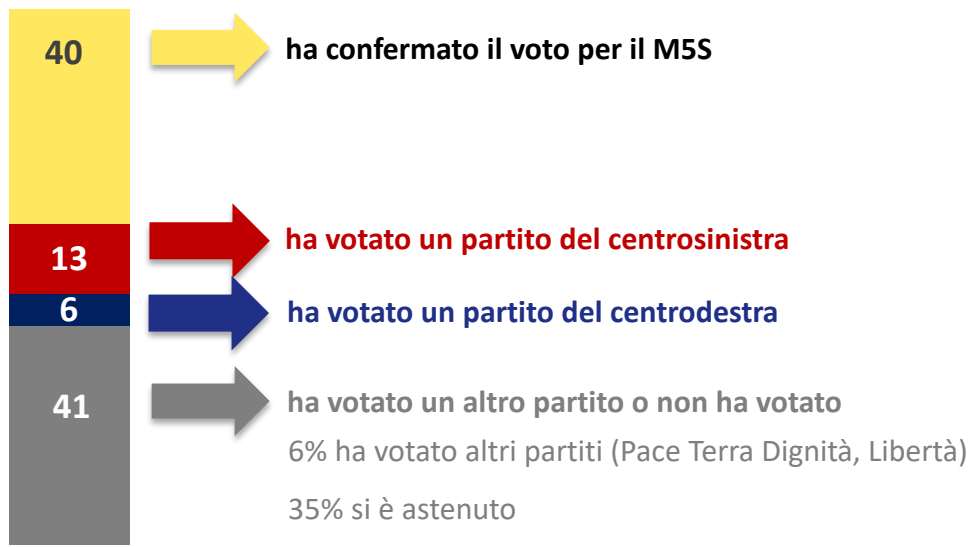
40

ha confermato il voto per il M5S

13

ha votato un partito del centrosinistra

6

ha votato un partito del centrodestra

41

ha votato un altro partito o non ha votato

6% ha votato altri partiti (Pace Terra Dignità, Libertà)

35% si è astenuto